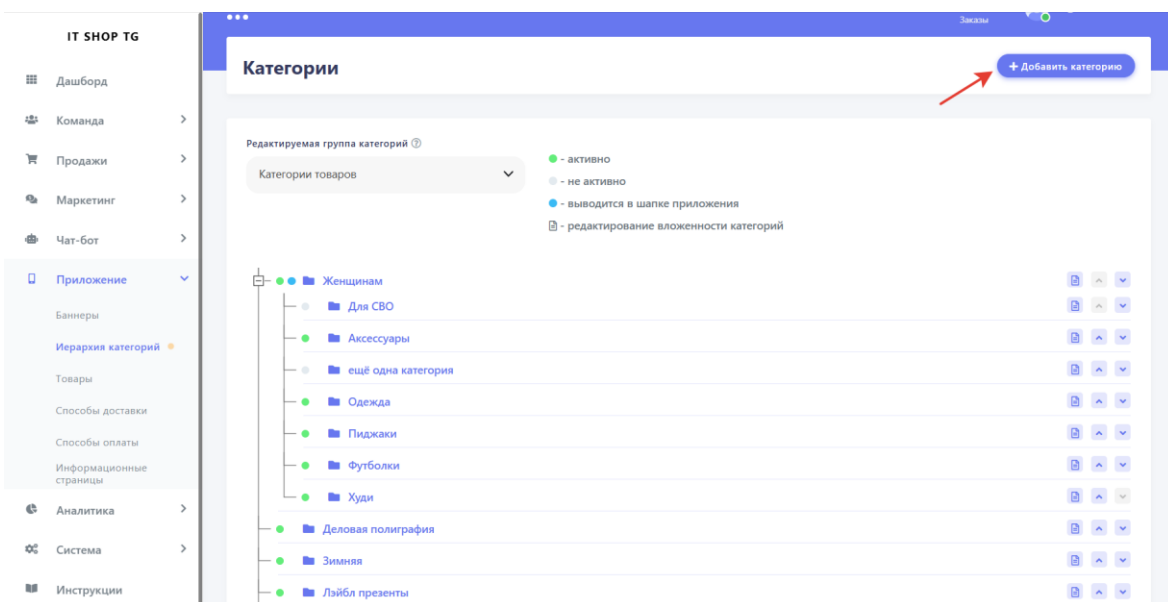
IT SHOP TG

Дашборд

Команда

Продажи

Маркетинг

Чат-бот

Приложение

Баннеры

Иерархия категорий

Товары

Способы доставки

Способы оплаты

Информационные страницы

Аналитика

Система

Инструкции

•••

Заказы

Категории

+ Добавить категорию

Редактируемая группа категорий

Категории товаров

- активно

- не активно

- выводится в шапке приложения

- редактирование вложенности категорий

Женщинам

Для СВО

Аксессуары

ещё одна категория

Одежда

Пиджаки

Футболки

Худи

Деловая полиграфия

Зимняя

Лэйбл презенты